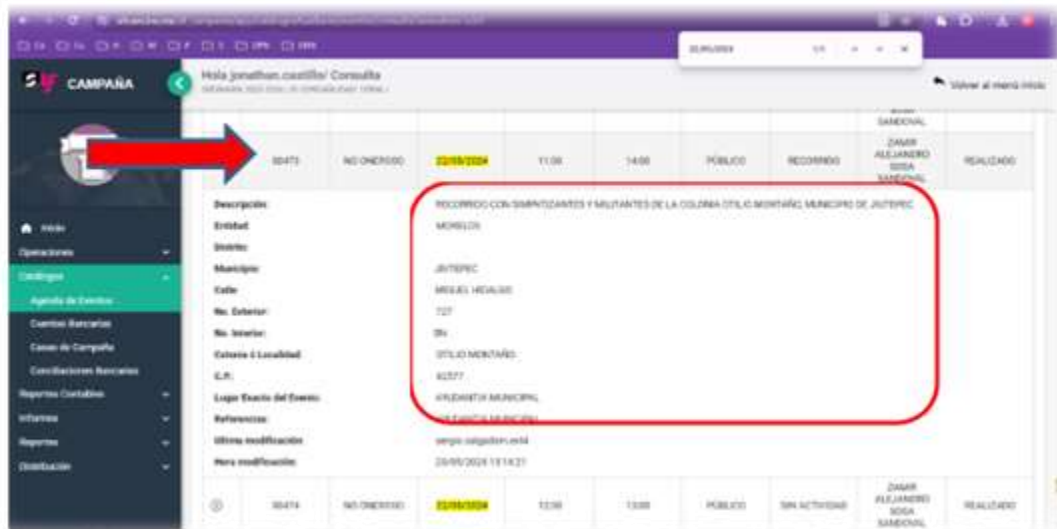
CAMPAÑA

Hola jonathan.castillo/ Consulta

Volver al menú inicio

Inicio
Operaciones
Catálogos
Agenda de Eventos
Cuentas Bancarias
Casas de Campaña
Conciliaciones Bancarias
Reportes Contables
Informes
Reportes
Distribución

SANDOVAL

| | 30473 | NO ONEROSO | 22/05/2024 | 11:00 | 14:00 | PÚBLICO | RECORRIDO | ZAMAR ALEJANDRO SOSA SANDOVAL | REALIZADO |
|---|---|---|---|---|---|---|---|---|---|

Descripción: RECORRIDO CON SIMPATIZANTES Y MILITANTES DE LA COLONIA OTILIO MONTAÑO, MUNICIPIO DE JIUTEPEC
Entidad: MORELOS
Distrito:
Municipio: JIUTEPEC
Calle: MIGUEL HIDALGO
No. Exterior: 727
No. Interior: SN
Colonia ó Localidad: OTILIO MONTAÑO
C.P.: 62577
Lugar Exacto del Evento: AYUDANTÍA MUNICIPAL
Referencias: AYUDANTÍA MUNICIPAL
Ultima modificación: sergio.salgado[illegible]
Hora modificación: 23/05/2024 13:14:21

| ⓘ | 30474 | NO ONEROSO | 22/05/2024 | 12:00 | 13:00 | PÚBLICO | SIN ACTIVIDAD | ZAMAR ALEJANDRO SOSA SANDOVAL | REALIZADO |
|---|---|---|---|---|---|---|---|---|---|